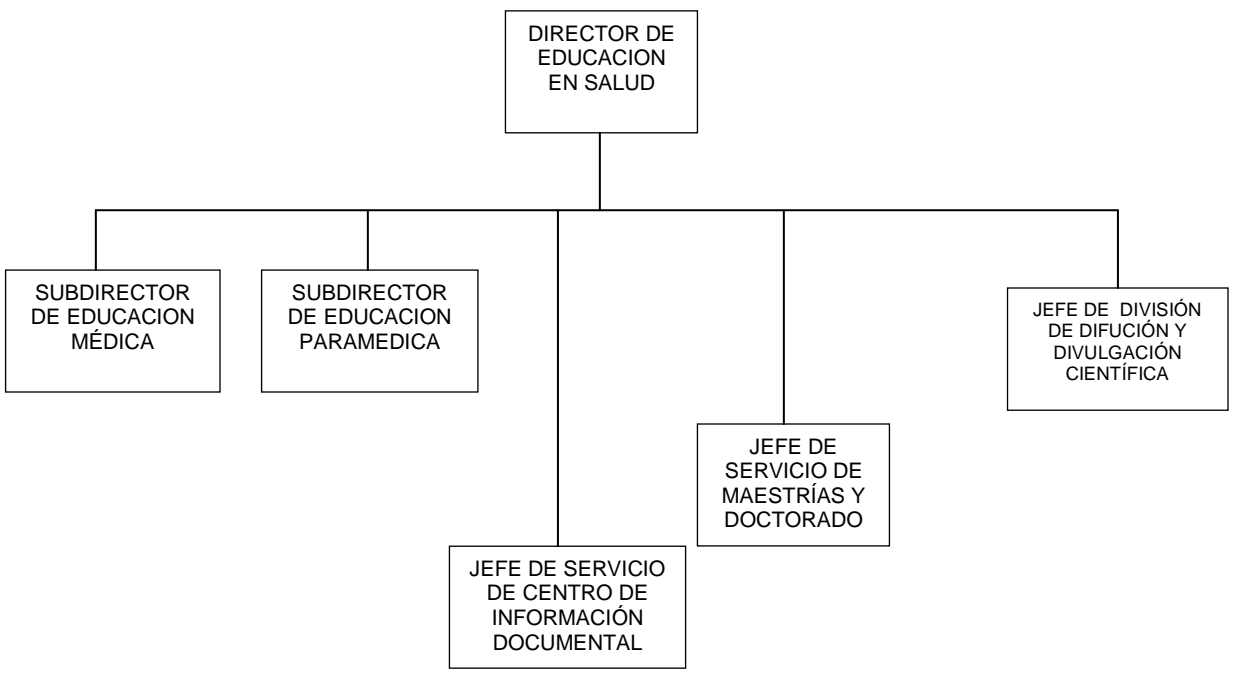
DIRECTOR DE EDUCACION EN SALUD

SUBDIRECTOR DE EDUCACION MÉDICA

SUBDIRECTOR DE EDUCACION PARAMEDICA

JEFE DE SERVICIO DE CENTRO DE INFORMACIÓN DOCUMENTAL

JEFE DE SERVICIO DE MAESTRÍAS Y DOCTORADO

JEFE DE DIVISIÓN DE DIFUCIÓN Y DIVULGACIÓN CIENTÍFICA